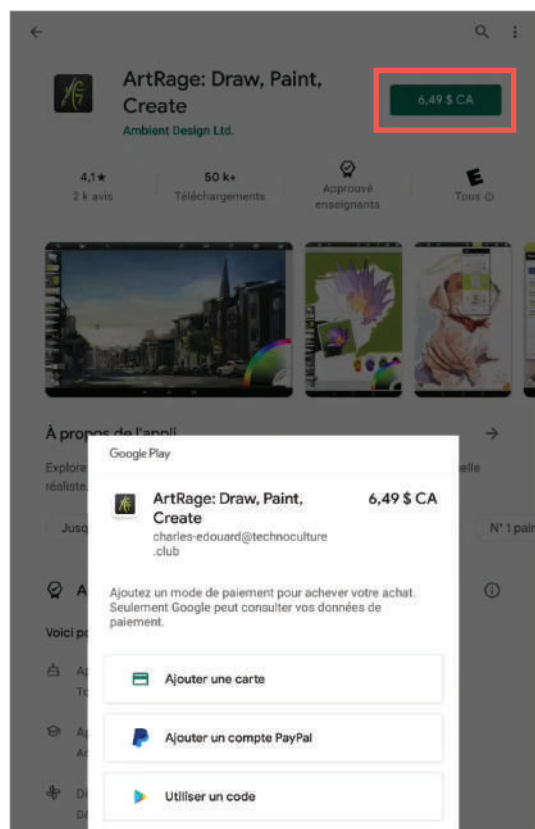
ArtRage: Draw, Paint, Create
Ambient Design Ltd.

6,49 $ CA

4,1★
2 k avis

50 k+
Téléchargements

Approuvé enseignants

E
Tous ⓘ

À propos de l'appli

Explore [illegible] elle réaliste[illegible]

Jusq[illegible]

N° 1 pai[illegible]

A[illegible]

Voici p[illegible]

Google Play

ArtRage: Draw, Paint, Create
charles-edouard@technoculture.club

6,49 $ CA

Ajoutez un mode de paiement pour achever votre achat. Seulement Google peut consulter vos données de paiement.

Ajouter une carte

Ajouter un compte PayPal

Utiliser un code